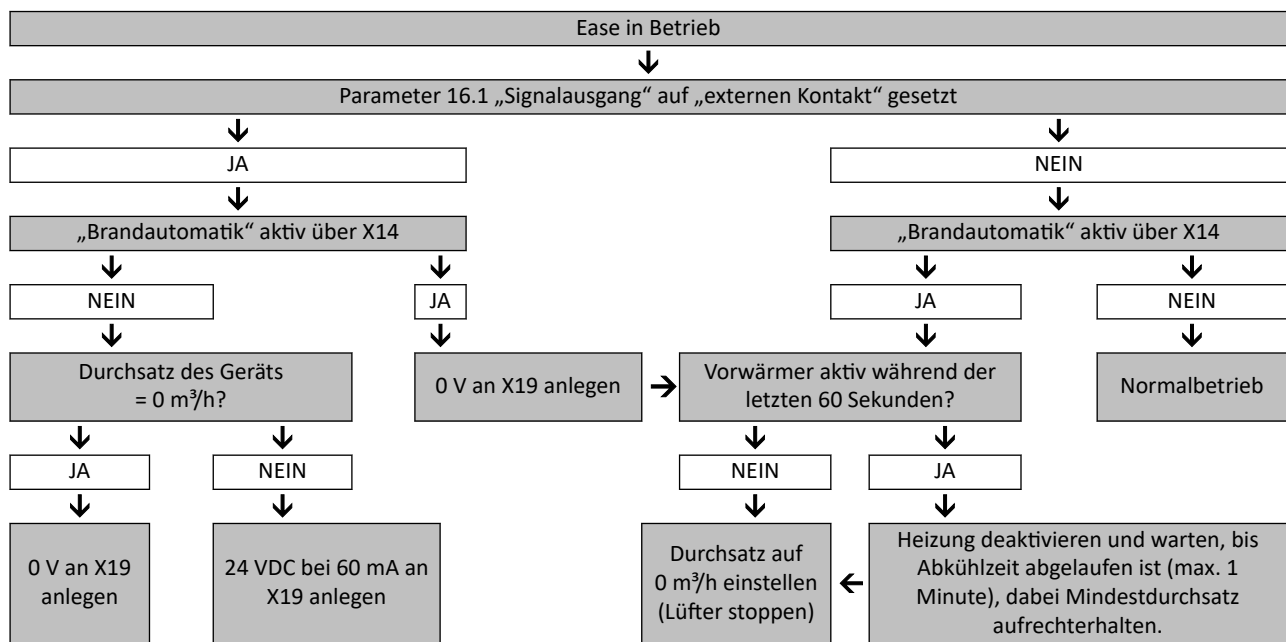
Ease in Betrieb

Parameter 16.1 „Signalausgang“ auf „externen Kontakt“ gesetzt

JA

NEIN

„Brandautomatik“ aktiv über X14

„Brandautomatik“ aktiv über X14

NEIN

JA

JA

NEIN

Durchsatz des Geräts = 0 m³/h?

0 V an X19 anlegen

Vorwärmer aktiv während der letzten 60 Sekunden?

Normalbetrieb

JA

NEIN

NEIN

JA

0 V an X19 anlegen

24 VDC bei 60 mA an X19 anlegen

Durchsatz auf 0 m³/h einstellen (Lüfter stoppen)

Heizung deaktivieren und warten, bis Abkühlzeit abgelaufen ist (max. 1 Minute), dabei Mindestdurchsatz aufrechterhalten.